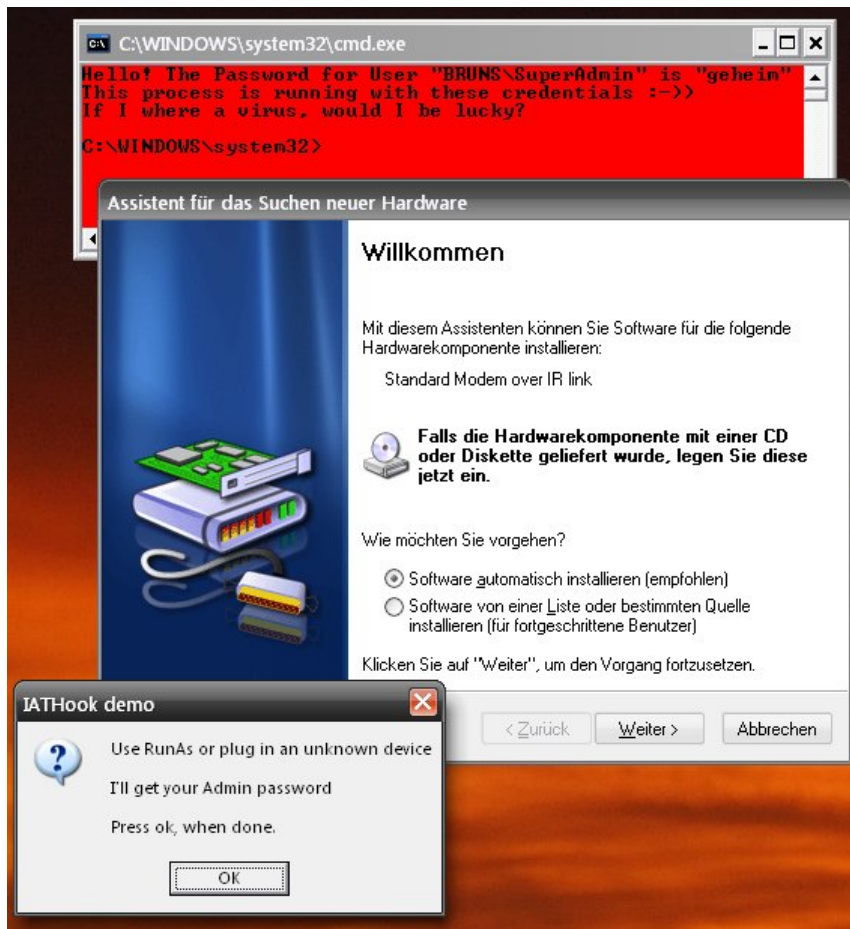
C:\WINDOWS\system32\cmd.exe

Hello! The Password for User "BRUNS\SuperAdmin" is "geheim"
This process is running with these credentials :-))
If I where a virus, would I be lucky?

C:\WINDOWS\system32>

Assistent für das Suchen neuer Hardware

Willkommen

Mit diesem Assistenten können Sie Software für die folgende Hardwarekomponente installieren:

Standard Modem over IR link

Falls die Hardwarekomponente mit einer CD oder Diskette geliefert wurde, legen Sie diese jetzt ein.

Wie möchten Sie vorgehen?

Software automatisch installieren (empfohlen)

Software von einer Liste oder bestimmten Quelle installieren (für fortgeschrittene Benutzer)

Klicken Sie auf "Weiter", um den Vorgang fortzusetzen.

< Zurück | Weiter > | Abbrechen

IATHook demo

Use RunAs or plug in an unknown device

I'll get your Admin password

Press ok, when done.

OK